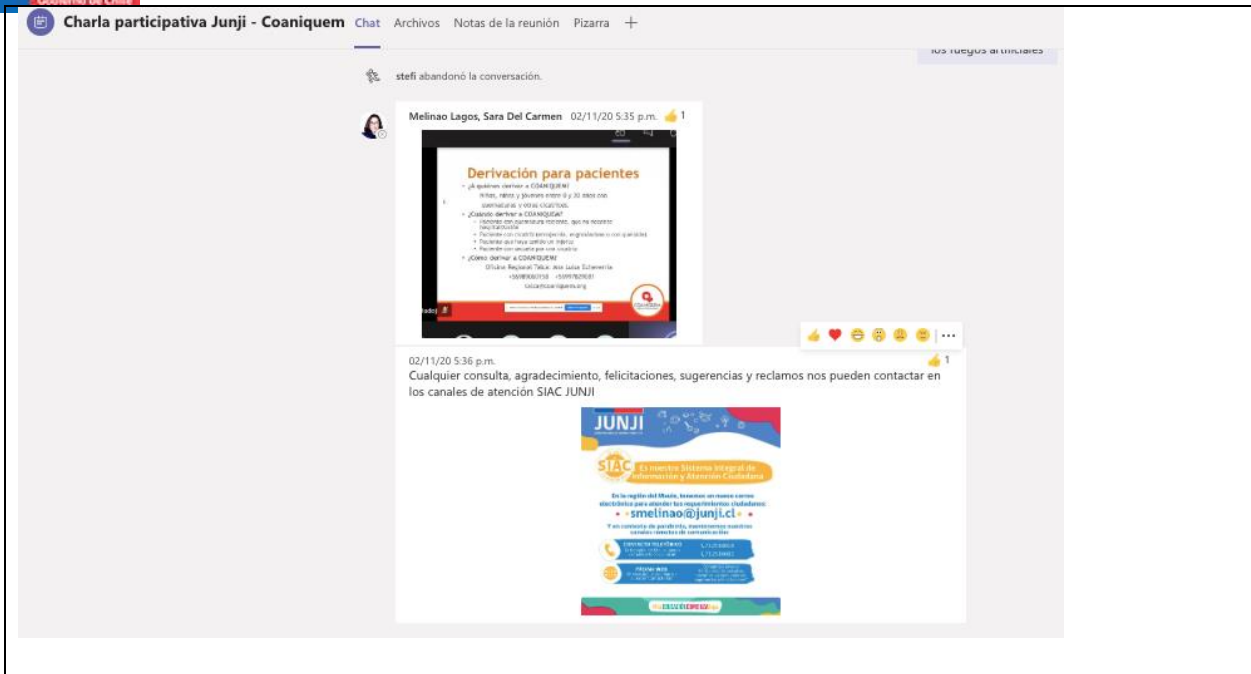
Gobierno de Chile

Charla participativa Junji - Coaniquem Chat Archivos Notas de la reunión Pizarra +

los fuegos artificiales

stefi abandonó la conversación.

Melinao Lagos, Sara Del Carmen 02/11/20 5:35 p.m. 1

Derivación para pacientes
• ¿A quiénes derivar a COANIQUEM?
Niños, niñas y jóvenes entre 0 y 20 años con quemaduras y otras cicatrices.
• ¿Cuándo derivar a COANIQUEM?
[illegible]
• ¿Cómo derivar a COANIQUEM?
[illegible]

02/11/20 5:36 p.m. 1
Cualquier consulta, agradecimiento, felicitaciones, sugerencias y reclamos nos pueden contactar en los canales de atención SIAC JUNJI

JUNJI
SIAC Es nuestro Sistema Integral de Información y Atención Ciudadana
En la región del Maule, tenemos un nuevo correo electrónico para atender tus requerimientos ciudadanos:
smelinao@junji.cl
Y en contexto de pandemia, mantenemos nuestros canales remotos de comunicación:
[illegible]
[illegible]
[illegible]